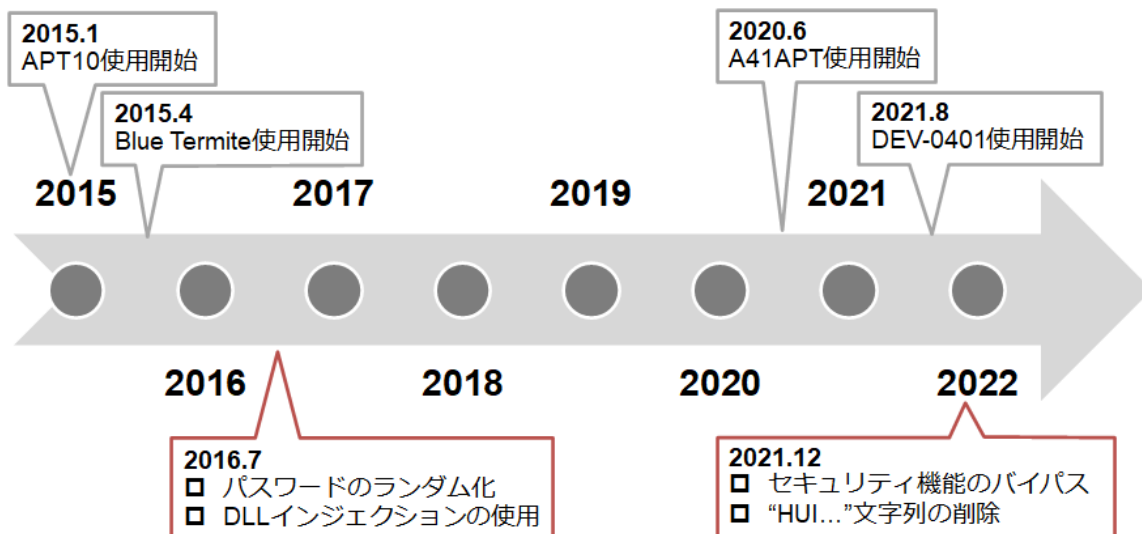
2015.1
APT10使用開始

2015.4
Blue Termite使用開始

2020.6
A41APT使用開始

2021.8
DEV-0401使用開始

2015

2017

2019

2021

2016

2018

2020

2022

2016.7
□ パスワードのランダム化
□ DLLインジェクションの使用

2021.12
□ セキュリティ機能のバイパス
□ “HUI…”文字列の削除